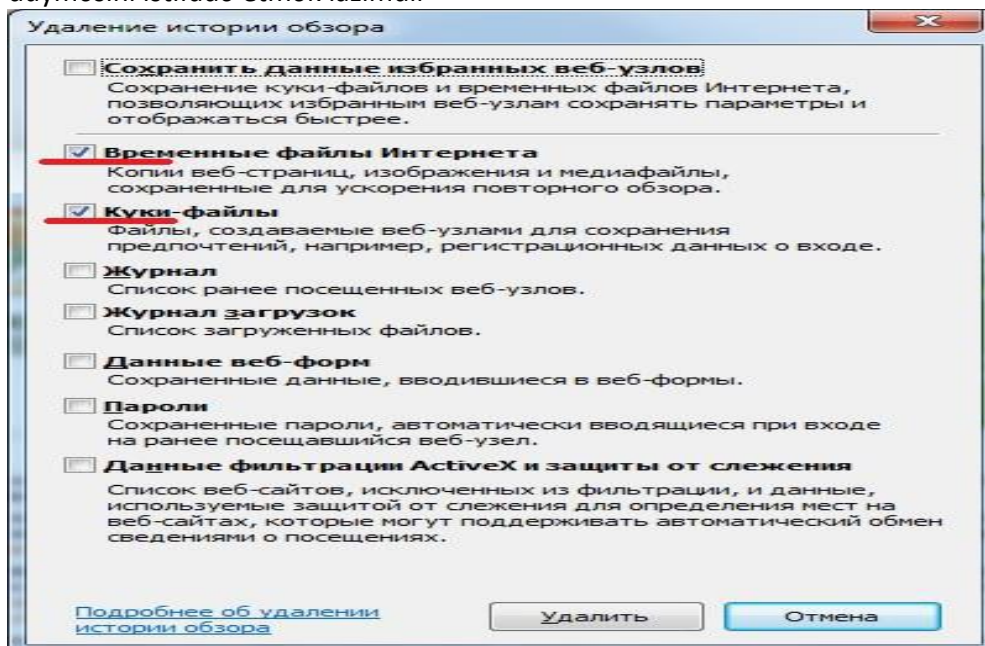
Удаление истории обзора

Сохранить данные избранных веб-узлов
Сохранение куки-файлов и временных файлов Интернета, позволяющих избранным веб-узлам сохранять параметры и отображаться быстрее.

Временные файлы Интернета
Копии веб-страниц, изображения и медиафайлы, сохраненные для ускорения повторного обзора.

Куки-файлы
Файлы, создаваемые веб-узлами для сохранения предпочтений, например, регистрационных данных о входе.

Журнал
Список ранее посещенных веб-узлов.

Журнал загрузок
Список загруженных файлов.

Данные веб-форм
Сохраненные данные, вводившиеся в веб-формы.

Пароли
Сохраненные пароли, автоматически вводящиеся при входе на ранее посещавшийся веб-узел.

Данные фильтрации ActiveX и защиты от слежения
Список веб-сайтов, исключенных из фильтрации, и данные, используемые защитой от слежения для определения мест на веб-сайтах, которые могут поддерживать автоматический обмен сведениями о посещениях.

Подробнее об удалении истории обзора

Удалить

Отмена